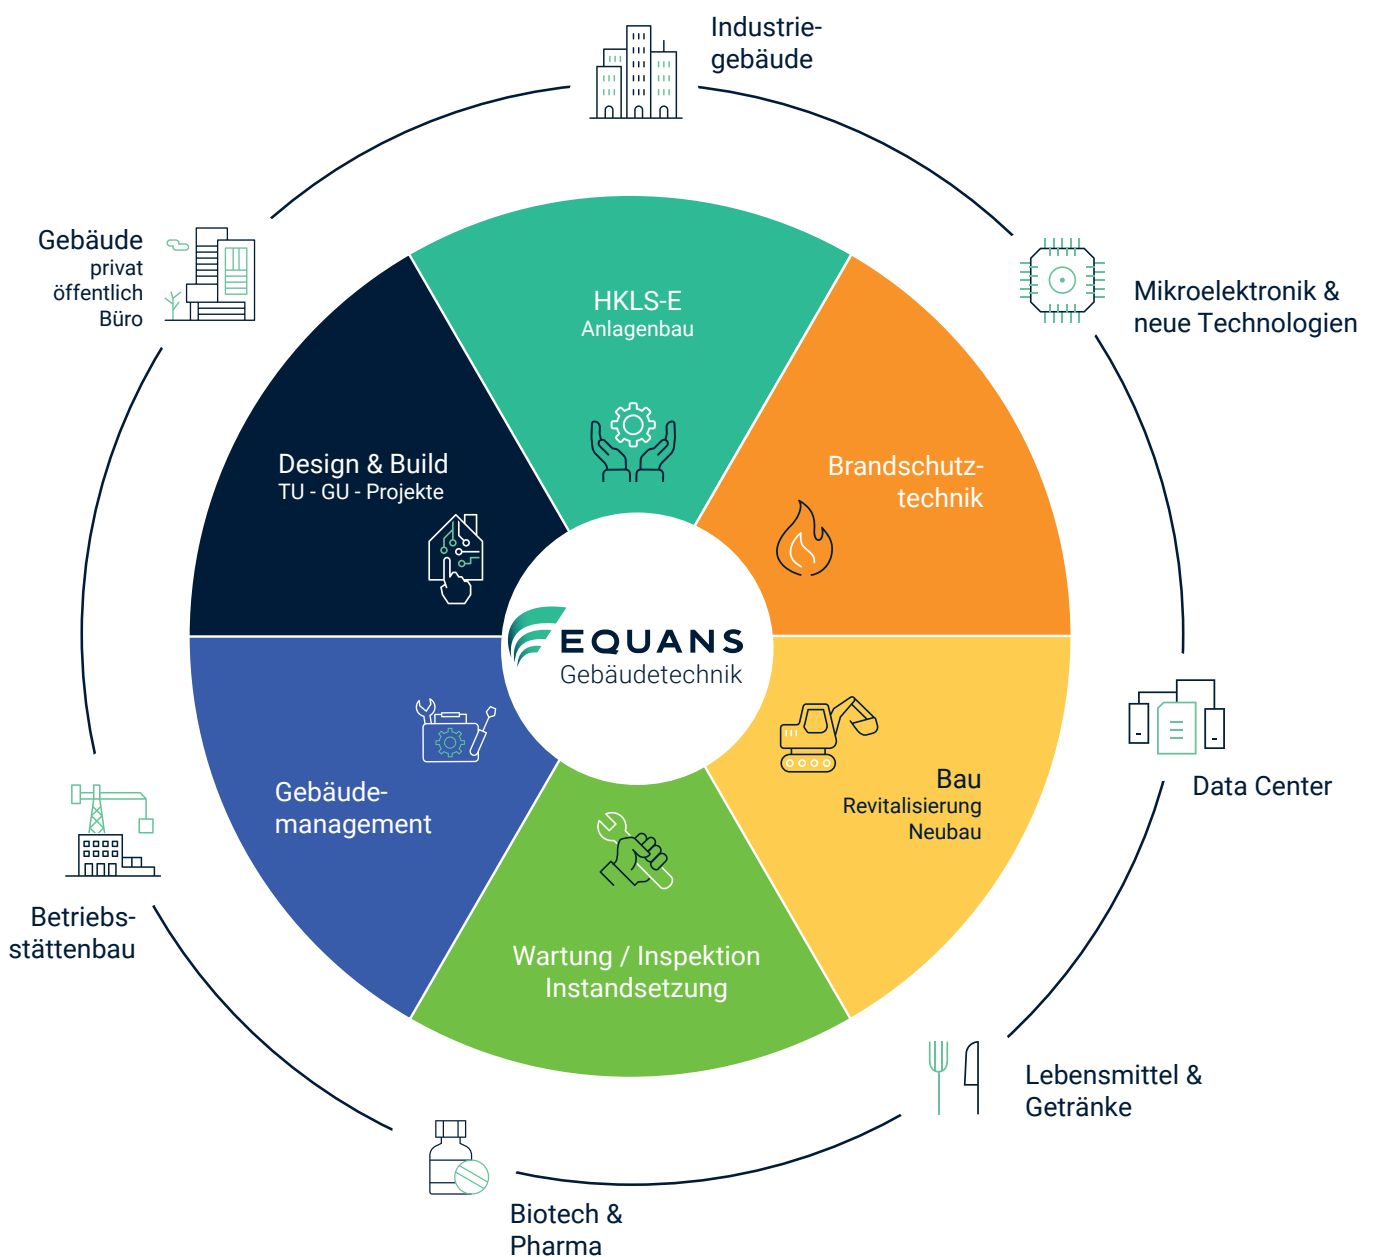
Industriegebäude

Gebäude
privat
öffentlich
Büro

Mikroelektronik & neue Technologien

HKLS-E
Anlagenbau

Design & Build
TU - GU - Projekte

Brandschutztechnik

EQUANS
Gebäudetechnik

Data Center

Bau
Revitalisierung
Neubau

Gebäudemanagement

Wartung / Inspektion
Instandsetzung

Betriebsstättenbau

Lebensmittel & Getränke

Biotech & Pharma